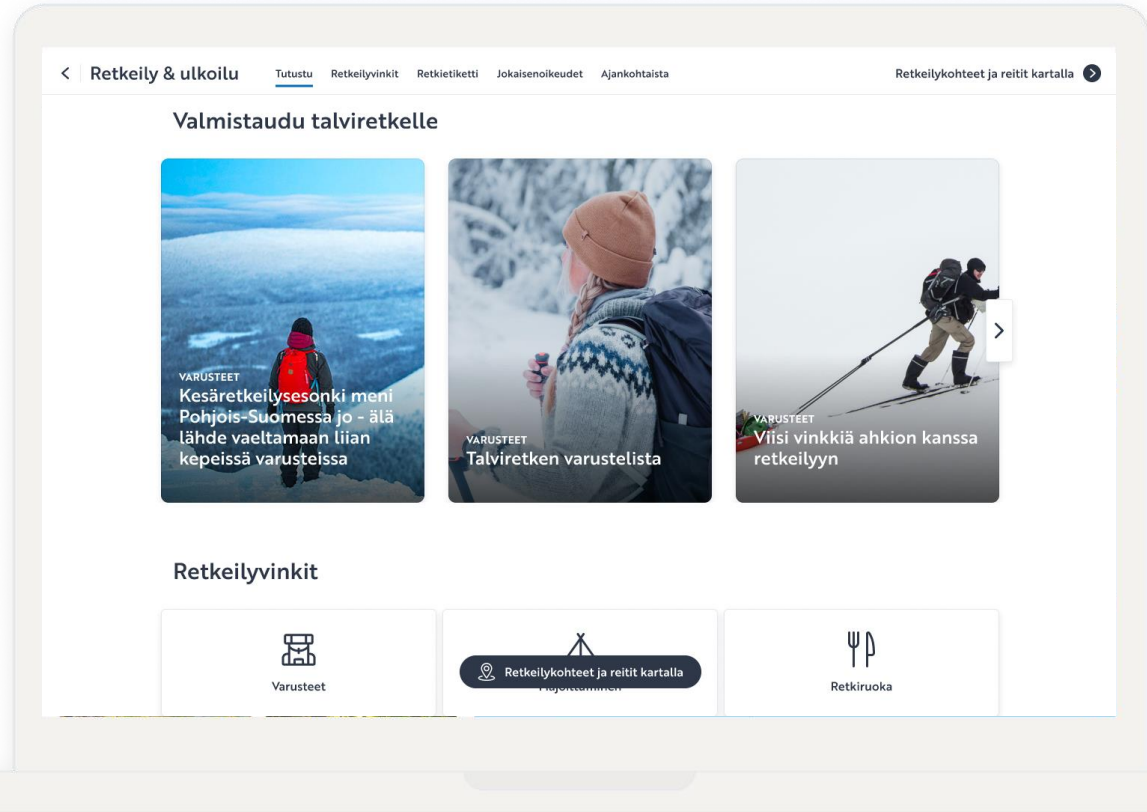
Retkeily & ulkoilu

Tutustu Retkeilyvinkit Retkietiketti Jokaisenoikeudet Ajankohtaista

Retkeilykohteet ja reitit kartalla

Valmistaudu talviretkelle

VARUSTEET
Kesäretkeilysesonki meni Pohjois-Suomessa jo - älä lähde vaeltamaan liian kepeissä varusteissa

VARUSTEET
Talviretken varustelista

VARUSTEET
Viisi vinkkiä ahkion kanssa retkeilyyn

Retkeilyvinkit

Varusteet

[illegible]

Retkiruoka

Retkeilykohteet ja reitit kartalla